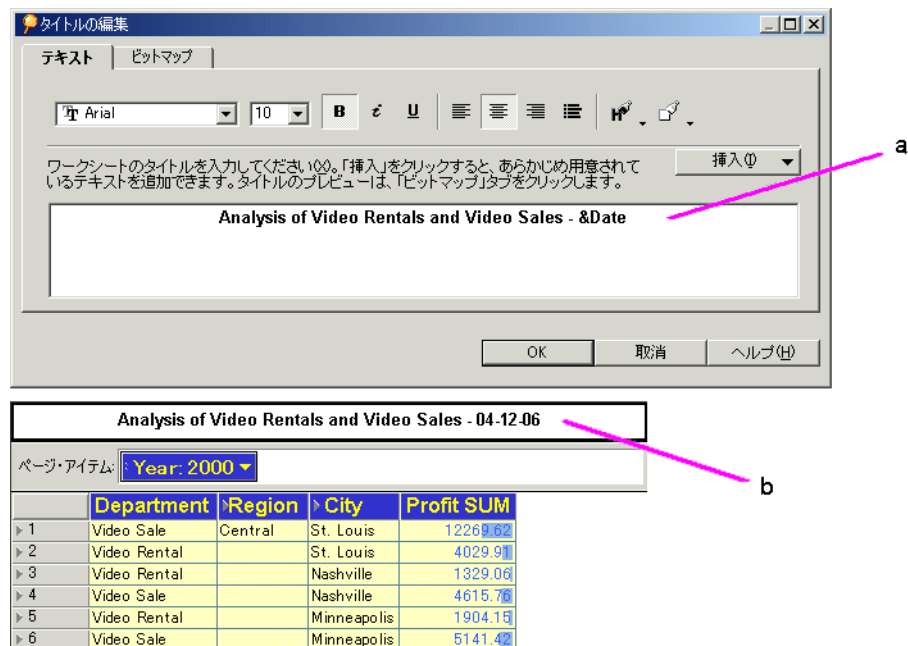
タイトルの編集

テキスト | ビットマップ

Arial | 10 | B | i | U

ワークシートのタイトルを入力してください(X)。「挿入」をクリックすると、あらかじめ用意されているテキストを追加できます。タイトルのプレビューは、「ビットマップ」タブをクリックします。

挿入(I)

Analysis of Video Rentals and Video Sales - &Date

OK | 取消 | ヘルプ(H)

a

Analysis of Video Rentals and Video Sales - 04-12-06

ページ・アイテム: Year: 2000

b

| | Department | Region | City | Profit SUM |
|---|---|---|---|---|
| 1 | Video Sale | Central | St. Louis | 12269.62 |
| 2 | Video Rental | | St. Louis | 4029.91 |
| 3 | Video Rental | | Nashville | 1329.06 |
| 4 | Video Sale | | Nashville | 4615.76 |
| 5 | Video Rental | | Minneapolis | 1904.15 |
| 6 | Video Sale | | Minneapolis | 5141.42 |